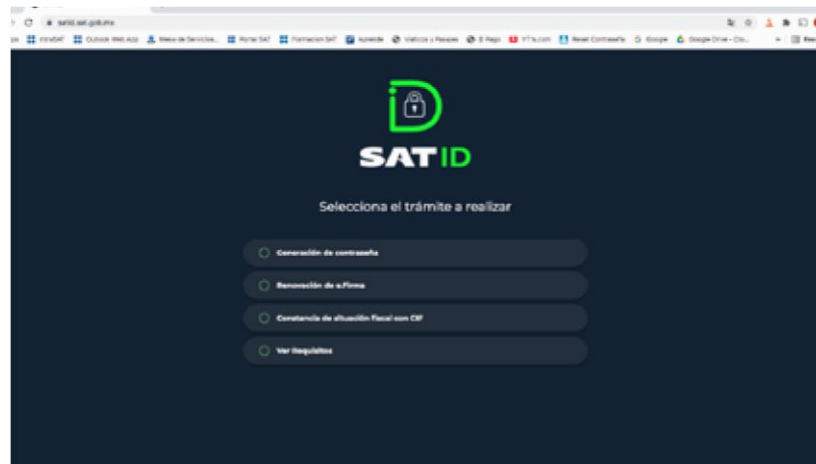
satid.sat.gob.mx

IntraSAT Outlook Web App Mesa de Servicios Portal SAT Formacion SAT Aprende Viaticos y Pasajes E Pago YT's.com Reset Contraseña Google Google Drive

SAT ID

Selecciona el trámite a realizar

Generación de contraseña

Renovación de e.Firma

Constancia de situación fiscal con CIF

Ver Requisitos